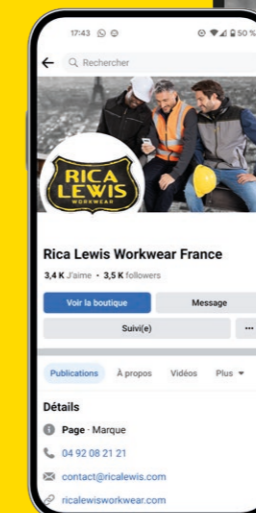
17:43

50 %

Rechercher

RICA LEWIS WORKWEAR

Rica Lewis Workwear France

3,4 K J'aime • 3,5 K followers

Voir la boutique

Message

Suivi(e)

...

Publications

À propos

Vidéos

Plus

Détails

Page · Marque

04 92 08 21 21

contact@ricalewis.com

ricalewisworkwear.com